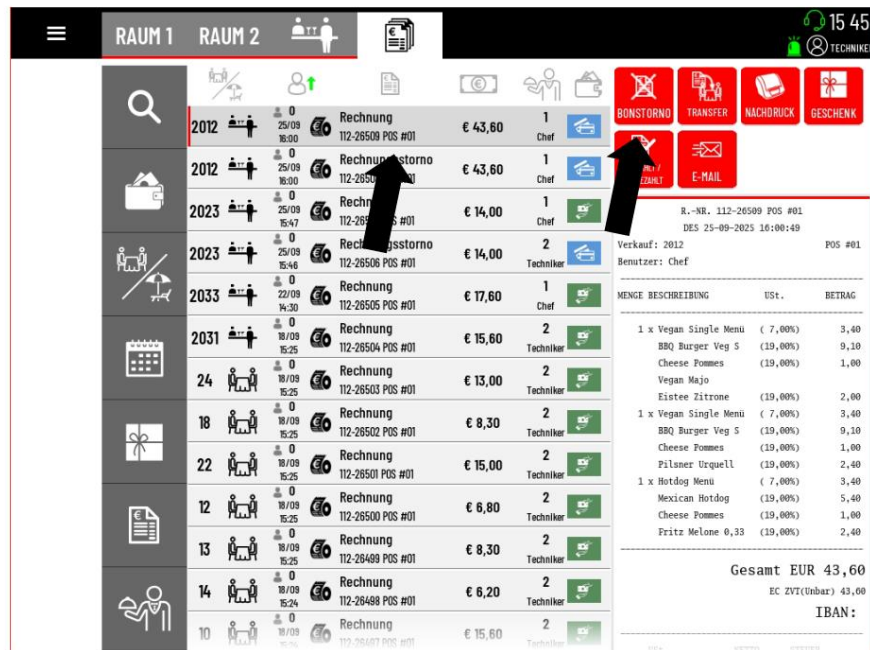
RAUM 1 RAUM 2

15 45
TECHNIKER

BONSTORNO TRANSFER NACHDRUCK GESCHENK

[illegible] ZAHLT E-MAIL

| | | | | | | |
|---|---|---|---|---|---|---|
| 2012 | 0 25/09 16:00 | Rechnung 112-26509 POS #01 | € 43,60 | 1 Chef | |
| 2012 | 0 25/09 16:00 | Rechnungsstorno 112-265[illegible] | € 43,60 | 1 Chef | |
| 2023 | 0 25/09 15:47 | Rechnung 112-26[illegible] POS #01 | € 14,00 | 1 Chef | |
| 2023 | 0 25/09 15:46 | Rechnungsstorno 112-26506 POS #01 | € 14,00 | 2 Techniker | |
| 2033 | 0 22/09 14:30 | Rechnung 112-26505 POS #01 | € 17,60 | 1 Chef | |
| 2031 | 0 18/09 15:25 | Rechnung 112-26504 POS #01 | € 15,60 | 2 Techniker | |
| 24 | 0 18/09 15:25 | Rechnung 112-26503 POS #01 | € 13,00 | 2 Techniker | |
| 18 | 0 18/09 15:25 | Rechnung 112-26502 POS #01 | € 8,30 | 2 Techniker | |
| 22 | 0 18/09 15:25 | Rechnung 112-26501 POS #01 | € 15,00 | 2 Techniker | |
| 12 | 0 18/09 15:25 | Rechnung 112-26500 POS #01 | € 6,80 | 2 Techniker | |
| 13 | 0 18/09 15:25 | Rechnung 112-26499 POS #01 | € 8,30 | 2 Techniker | |
| 14 | 0 18/09 15:24 | Rechnung 112-26498 POS #01 | € 6,20 | 2 Techniker | |
| 10 | 0 18/09 | Rechnung 112-26497 POS #01 | € 15,60 | 2 | |

R.-NR. 112-26509 POS #01
DES 25-09-2025 16:00:49
Verkauf: 2012 POS #01
Benutzer: Chef

MENGE BESCHREIBUNG USt. BETRAG
1 x Vegan Single Menü ( 7,00%) 3,40
BBQ Burger Veg S (19,00%) 9,10
Cheese Pommes (19,00%) 1,00
Vegan Majo
Eistee Zitrone (19,00%) 2,00
1 x Vegan Single Menü ( 7,00%) 3,40
BBQ Burger Veg S (19,00%) 9,10
Cheese Pommes (19,00%) 1,00
Pilsner Urquell (19,00%) 2,40
1 x Hotdog Menü ( 7,00%) 3,40
Mexican Hotdog (19,00%) 5,40
Cheese Pommes (19,00%) 1,00
Fritz Melone 0,33 (19,00%) 2,40

Gesamt EUR 43,60
EC ZVT(Unbar) 43,60
IBAN: